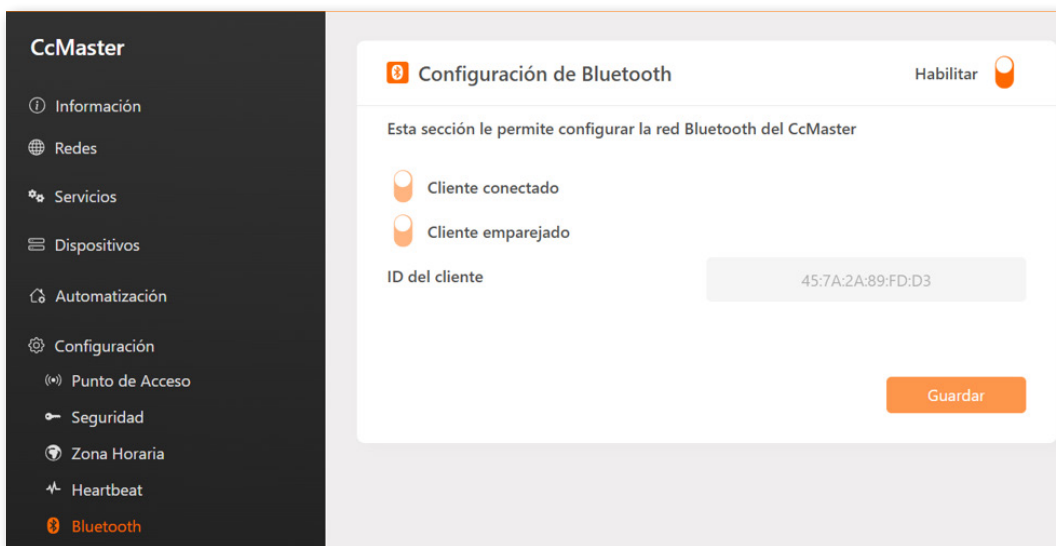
CcMaster

Información

Redes

Servicios

Dispositivos

Automatización

Configuración

Punto de Acceso

Seguridad

Zona Horaria

Heartbeat

Bluetooth

Configuración de Bluetooth

Habilitar

Esta sección le permite configurar la red Bluetooth del CcMaster

Cliente conectado

Cliente emparejado

ID del cliente

45:7A:2A:89:FD:D3

Guardar